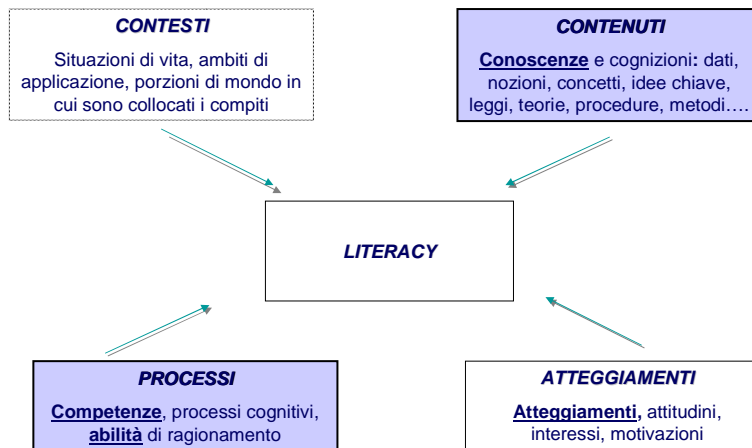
CONTESTI

Situazioni di vita, ambiti di applicazione, porzioni di mondo in cui sono collocati i compiti

CONTENUTI

Conoscenze e cognizioni: dati, nozioni, concetti, idee chiave, leggi, teorie, procedure, metodi….

LITERACY

PROCESSI

Competenze, processi cognitivi, abilità di ragionamento

ATTEGGIAMENTI

Atteggiamenti, attitudini, interessi, motivazioni